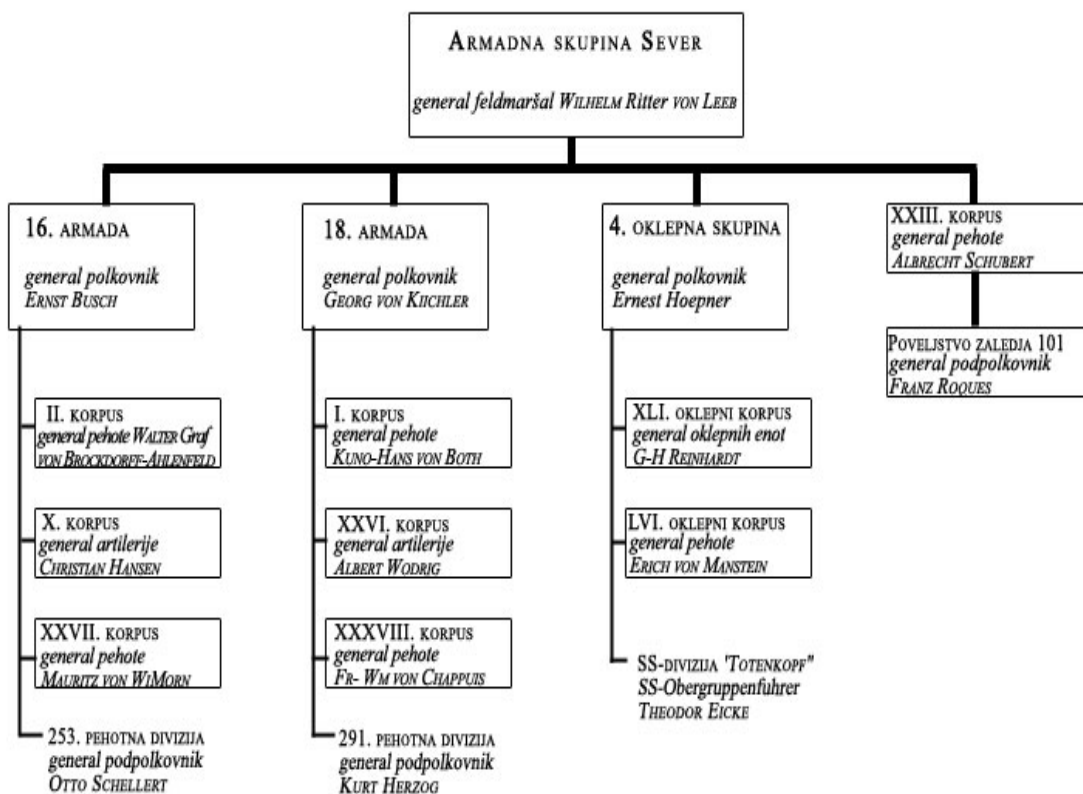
ARMADNA SKUPINA SEVER
general feldmaršal WILHELM Ritter VON LEEB

16. ARMADA
general polkovnik
ERNST BUSCH

II. KORPUS
general pehote WALTER Graf VON BROCKDORFF-AHLENFELD

X. KORPUS
general artilerije
CHRISTIAN HANSEN

XXVII. KORPUS
general pehote
MAURITZ VON WIMORN

253. PEHOTNA DIVIZIJA
general podpolkovnik
OTTO SCHELLERT

18. ARMADA
general polkovnik
GEORG VON KIICHLER

I. KORPUS
general pehote
KUNO-HANS VON BOTH

XXVI. KORPUS
general artilerije
ALBERT WODRIG

XXXVIII. KORPUS
general pehote
FR- WM VON CHAPPUIS

291. PEHOTNA DIVIZIJA
general podpolkovnik
KURT HERZOG

4. OKLEPNA SKUPINA
general polkovnik
Ernest Hoepner

XLI. OKLEPNI KORPUS
general oklepnih enot
G-H REINHARDT

LVI. OKLEPNI KORPUS
general pehote
ERICH VON MANSTEIN

SS-DIVIZIJA 'TOTENKOPF"
SS-Obergruppenfuhrer
THEODOR EICKE

XXIII. KORPUS
general pehote
ALBRECHT SCHUBERT

POVELJSTVO ZALEDJA 101
general podpolkovnik
FRANZ ROQUES